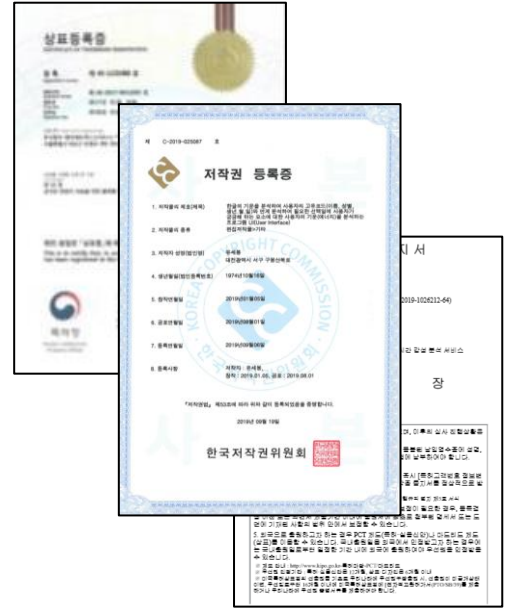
상표등록증

특허청

제 C-2019-025087 호

저작권 등록증

1. 저작물의 제호(제목)

2. 저작물의 종류 편집저작물(+기타)

3. 저작자 성명(법인명)

4. 생년월일(법인등록번호) 1974년10월16일

5. 창작연월일 2019년01월05일

6. 공표연월일 2019년08월01일

7. 등록연월일 2019년09월06일

8. 등록사항

「저작권법」 제53조에 따라 위와 같이 등록되었음을 증명합니다.

2019년 09월 10일

한국저작권위원회

KOREA COPYRIGHT COMMISSION

지 서

2019-1026212-64)

장

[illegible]